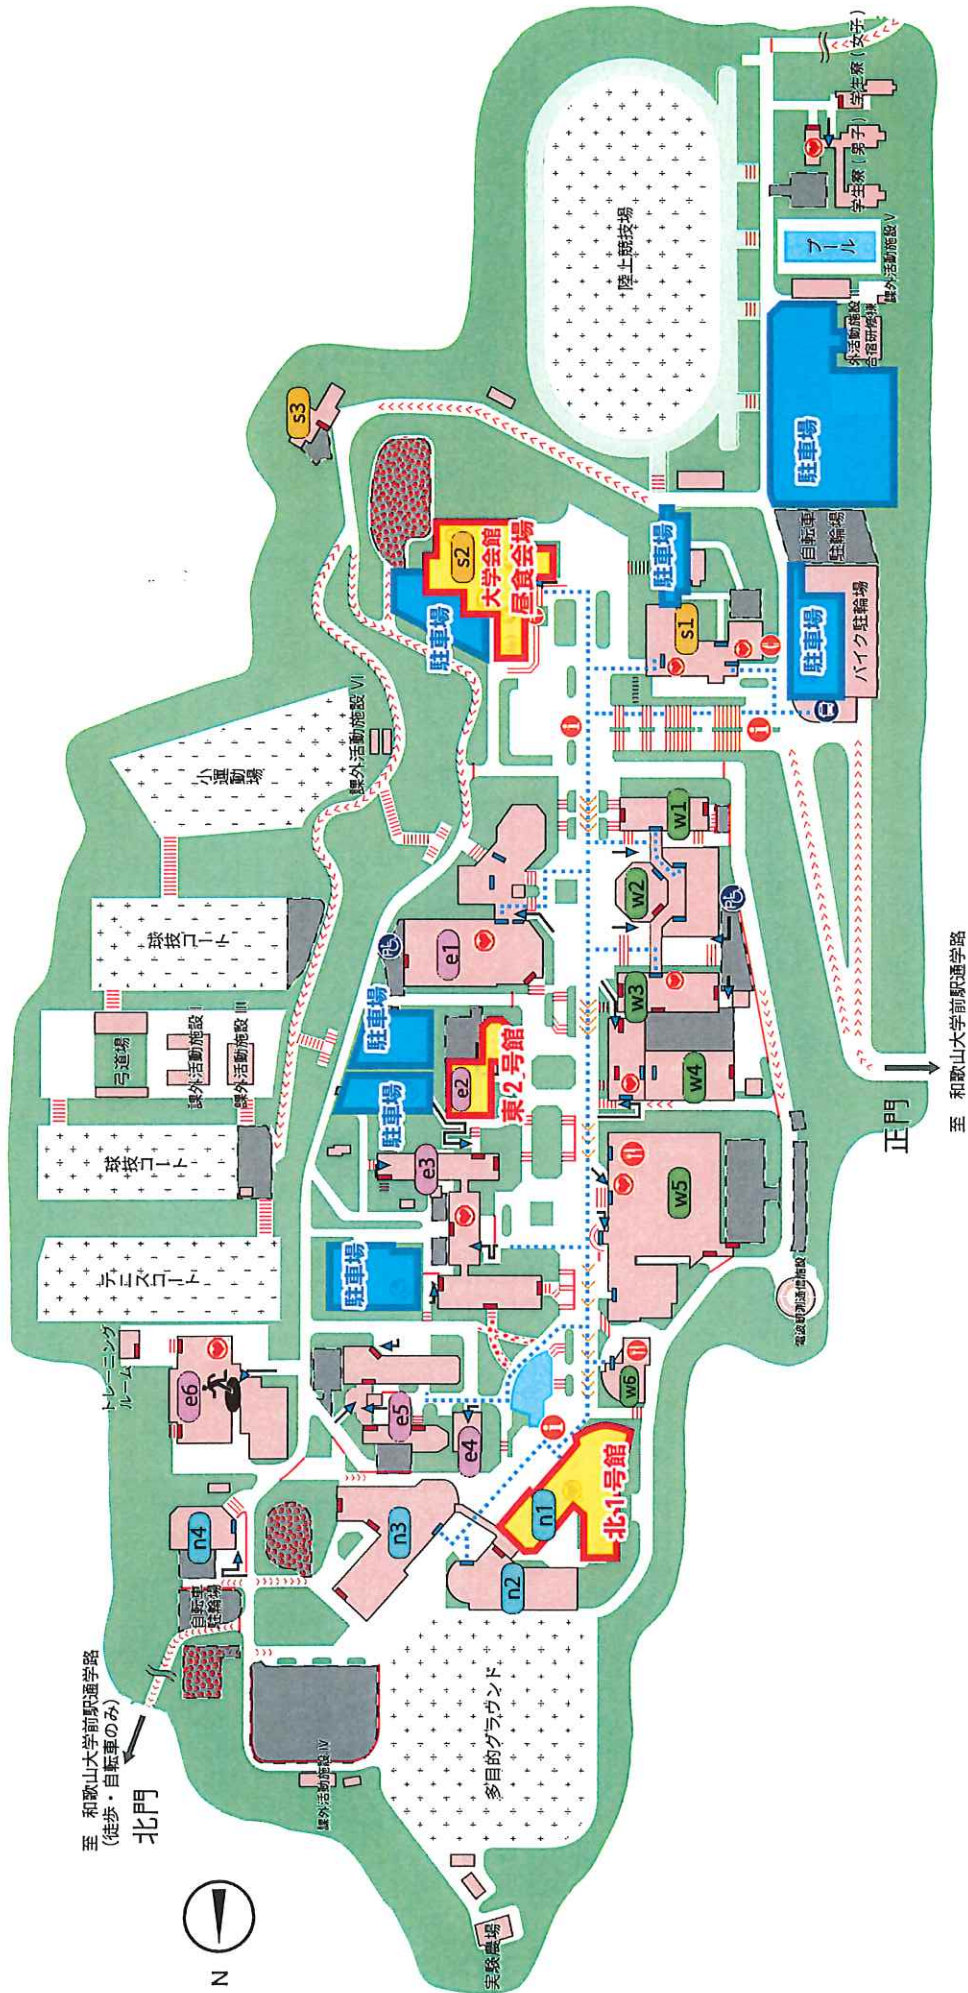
学生寮（女子）
学生寮（男子）
プール
課外活動施設V
課外活動施設 合宿研修棟
陸上競技場
駐車場
s3
s2
大学会館
昼食会場
駐車場
駐車場
s1
自転車駐輪場
駐車場
バイク駐輪場
課外活動施設VI
小運動場
w1
w2
球技コート
e1
駐車場
弓道場
課外活動施設III
東2号館
e2
w3
w4
駐車場
球技コート
e3
w5
正門
至 和歌山大学前駅通学路
テニスコート
駐車場
電波時計測施設
トレーニングルーム
e6
e5
e4
w6
北1号館
n1
n4
n3
自転車駐輪場
n2
多目的グラウンド
課外活動施設IV
至 和歌山大学前駅通学路（徒歩・自転車のみ）
北門
N
実験農場